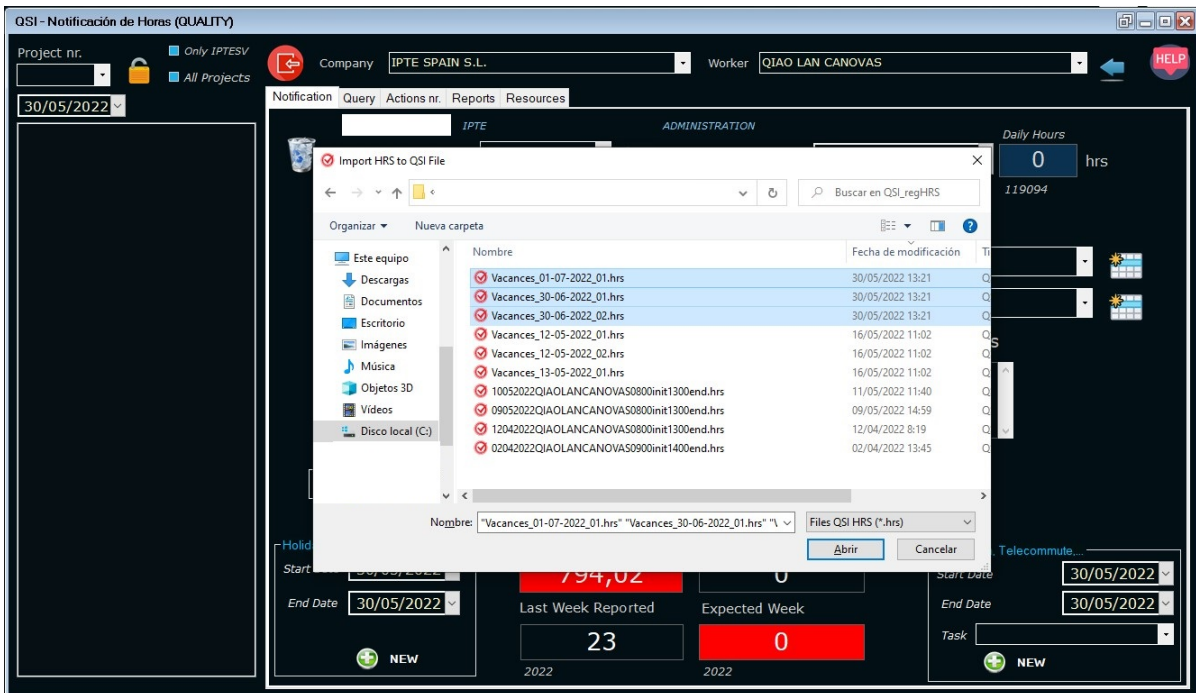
QSI - Notificación de Horas (QUALITY)

Project nr.
Only IPTESV
All Projects
30/05/2022

Company IPTE SPAIN S.L.
Worker QIAO LAN CANOVAS
HELP

Notification Query Actions nr. Reports Resources

IPTE ADMINISTRATION
Daily Hours
0 hrs
119094

Import HRS to QSI File
Buscar en QSI_regHRS
Organizar ▾ Nueva carpeta

Este equipo
Descargas
Documentos
Escritorio
Imágenes
Música
Objetos 3D
Vídeos
Disco local (C:)

| Nombre | Fecha de modificación | Ti |
|---|---|---|
| Vacances_01-07-2022_01.hrs | 30/05/2022 13:21 | Q |
| Vacances_30-06-2022_01.hrs | 30/05/2022 13:21 | Q |
| Vacances_30-06-2022_02.hrs | 30/05/2022 13:21 | Q |
| Vacances_12-05-2022_01.hrs | 16/05/2022 11:02 | Q |
| Vacances_12-05-2022_02.hrs | 16/05/2022 11:02 | Q |
| Vacances_13-05-2022_01.hrs | 16/05/2022 11:02 | Q |
| 10052022QIAOLANCANOVAS0800init1300end.hrs | 11/05/2022 11:40 | Q |
| 09052022QIAOLANCANOVAS0800init1300end.hrs | 09/05/2022 14:59 | Q |
| 12042022QIAOLANCANOVAS0800init1300end.hrs | 12/04/2022 8:19 | Q |
| 02042022QIAOLANCANOVAS0900init1400end.hrs | 02/04/2022 13:45 | Q |

Nombre: "Vacances_01-07-2022_01.hrs" "Vacances_30-06-2022_01.hrs" "\
Files QSI HRS (*.hrs)
Abrir Cancelar

Holid
Start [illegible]
End Date 30/05/2022
794,02
0
Last Week Reported
Expected Week
23
0
2022
2022
NEW

, Telecommute,...
Start Date 30/05/2022
End Date 30/05/2022
Task
NEW